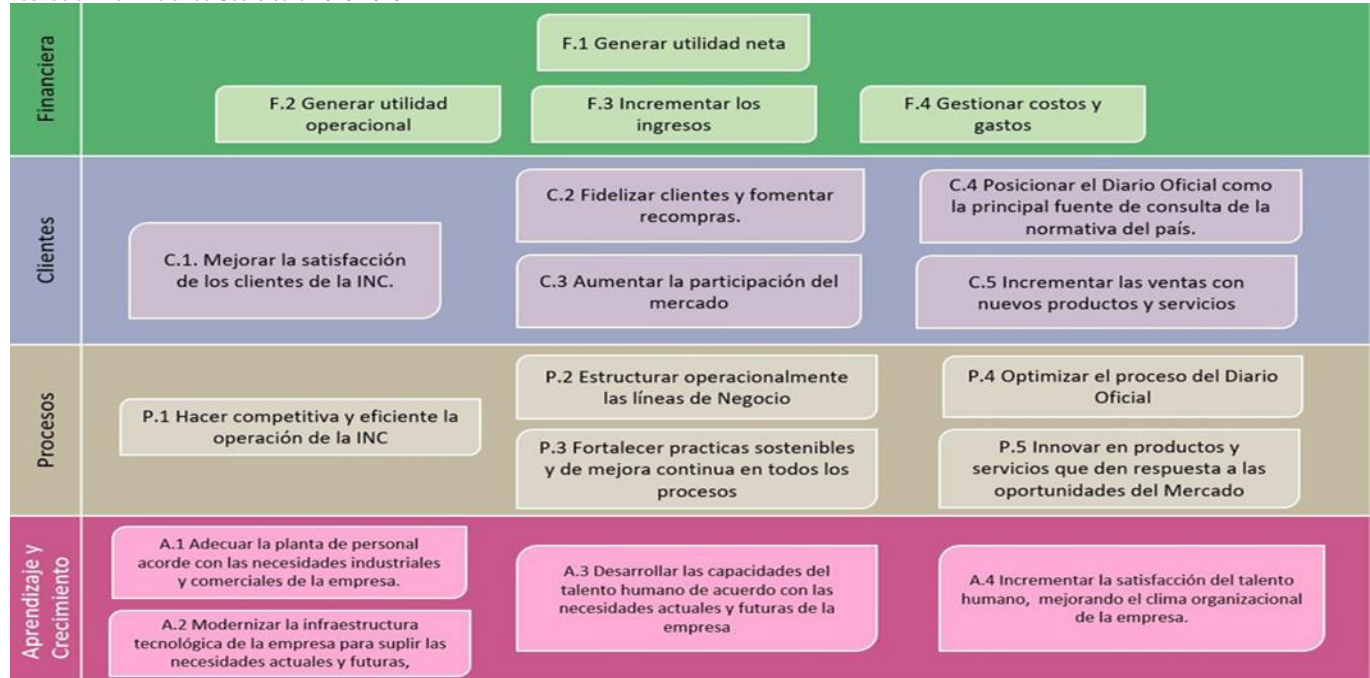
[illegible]

Financiera

F.1 Generar utilidad neta

F.2 Generar utilidad operacional

F.3 Incrementar los ingresos

F.4 Gestionar costos y gastos

Clientes

C.1. Mejorar la satisfacción de los clientes de la INC.

C.2 Fidelizar clientes y fomentar recompras.

C.3 Aumentar la participación del mercado

C.4 Posicionar el Diario Oficial como la principal fuente de consulta de la normativa del país.

C.5 Incrementar las ventas con nuevos productos y servicios

Procesos

P.1 Hacer competitiva y eficiente la operación de la INC

P.2 Estructurar operacionalmente las líneas de Negocio

P.3 Fortalecer practicas sostenibles y de mejora continua en todos los procesos

P.4 Optimizar el proceso del Diario Oficial

P.5 Innovar en productos y servicios que den respuesta a las oportunidades del Mercado

Aprendizaje y Crecimiento

A.1 Adecuar la planta de personal acorde con las necesidades industriales y comerciales de la empresa.

A.2 Modernizar la infraestructura tecnológica de la empresa para suplir las necesidades actuales y futuras,

A.3 Desarrollar las capacidades del talento humano de acuerdo con las necesidades actuales y futuras de la empresa

A.4 Incrementar la satisfacción del talento humano, mejorando el clima organizacional de la empresa.